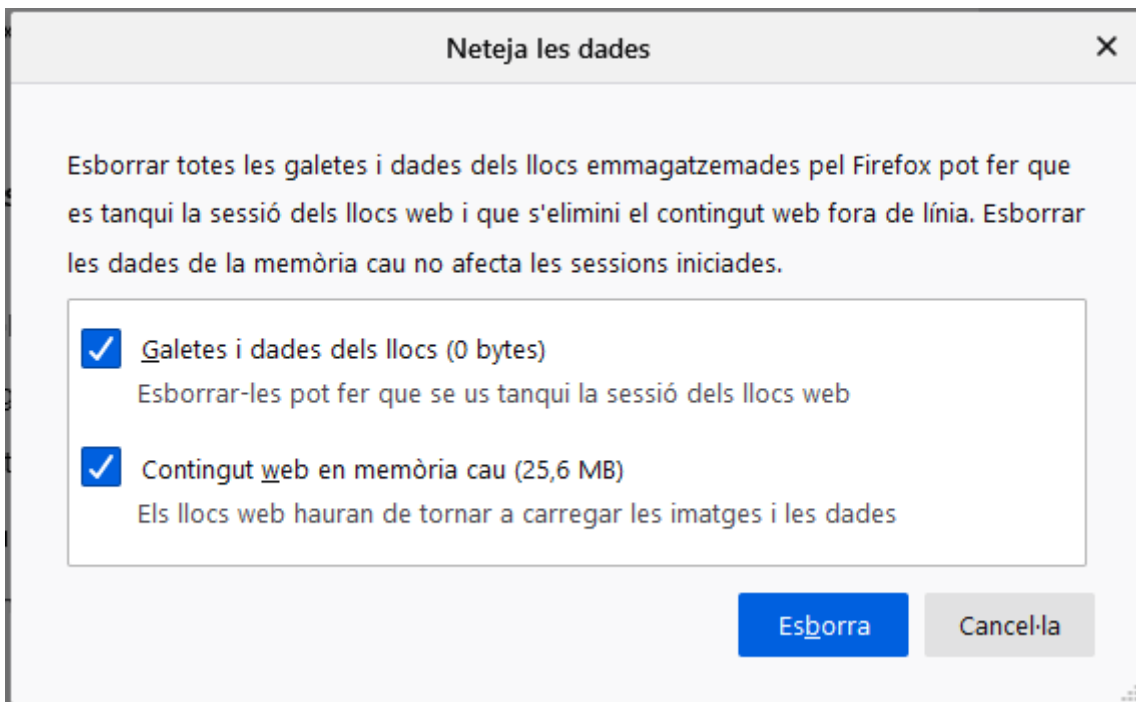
Neteja les dades

×

Esborrar totes les galetes i dades dels llocs emmagatzemades pel Firefox pot fer que es tanqui la sessió dels llocs web i que s'elimini el contingut web fora de línia. Esborrar les dades de la memòria cau no afecta les sessions iniciades.

Galetes i dades dels llocs (0 bytes)
Esborrar-les pot fer que se us tanqui la sessió dels llocs web

Contingut web en memòria cau (25,6 MB)
Els llocs web hauran de tornar a carregar les imatges i les dades

Esborra

Cancel·la